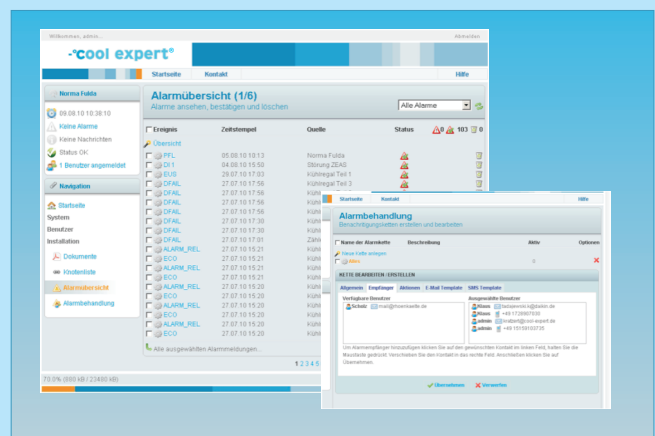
Willkommen, admin... Abmelden

-°cool expert®

Startseite Kontakt Hilfe

Norma Fulda

09.09.10 10:10:10

Keine Alarme

Keine Nachrichten

Status OK

1 Benutzer angemeldet

Navigation

Startseite

System

Benutzer

Installation

Dokumente

Knotenliste

Alarmübersicht

Alarmbehandlung

Alarmübersicht (1/6)

Alarme ansehen, bestätigen und löschen

Alle Alarme

| Ereignis | Zeitstempel | Quelle | Status | 0 103 0 |
|---|---|---|---|---|
| Übersicht | | | | |
| PFL | 05.08.10 10:13 | Norma Fulda | | |
| DI 1 | 04.08.10 15:53 | Störung ZEAS | | |
| EUS | 29.07.10 17:03 | Kühlregal Teil 3 | | |
| DFAIL | 27.07.10 17:56 | Kühlregal Teil 3 | | |
| DFAIL | 27.07.10 17:56 | Kühl | | |
| DFAIL | 27.07.10 17:56 | Kühl | | |
| DFAIL | 27.07.10 17:56 | Kühl | | |
| DFAIL | 27.07.10 17:30 | Kühl | | |
| DFAIL | 27.07.10 17:30 | Kühl | | |
| DFAIL | 27.07.10 17:01 | Zähl | | |
| ALARM_REL | 27.07.10 15:21 | Kühl | | |
| ECO | 27.07.10 15:21 | Kühl | | |
| ALARM_REL | 27.07.10 15:21 | Kühl | | |
| ECO | 27.07.10 15:21 | Kühl | | |
| ALARM_REL | 27.07.10 15:20 | Kühl | | |
| ECO | 27.07.10 15:20 | Kühl | | |
| ALARM_REL | 27.07.10 15:20 | Kühl | | |
| ECO | 27.07.10 15:20 | Kühl | | |
| ALARM_REL | 27.07.10 15:20 | Kühl | | |
| ECO | 27.07.10 15:20 | Kühl | | |

Alle ausgewählten Alarmmeldungen...

1 2 3 4 5

70.0% (865 kB / 23480 kB)

Startseite Kontakt Hilfe

Alarmbehandlung

Benachrichtigungsketten erstellen und bearbeiten

Name der Alarmkette Beschreibung Aktiv Optionen

Neue Kette anlegen

Alles

KETTE BEARBEITEN / ERSTELLEN

Allgemein Empfänger Aktionen E-Mail Template SMS Template

Verfügbare Benutzer

Schulz mail@hoernseite.de

Ausgewählte Benutzer

Klaus heisereist.k@aktiv.de

Klaus +49 1726607035

admin lnrabert@cool-expert.de

admin +49 15158103735

Um Alarmempfänger hinzuzufügen klicken Sie auf den gewünschten Kontakt im linken Feld, halten Sie die Maustaste gedrückt. Verschieben Sie den Kontakt in das rechte Feld. Anschließen klicken Sie auf Übernehmen.

Übernehmen Verwerfen